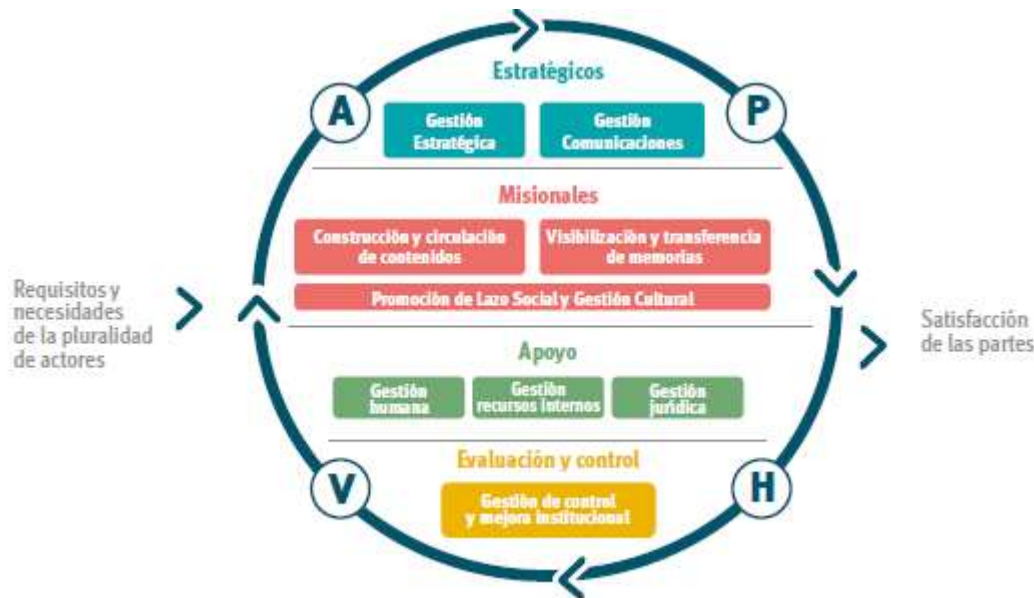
Estratégicos

A

P

Gestión Estratégica

Gestión Comunicaciones

Misionales

Construcción y circulación de contenidos

Visibilización y transferencia de memorias

Promoción de Lazo Social y Gestión Cultural

Requisitos y necesidades de la pluralidad de actores

Satisfacción de las partes

Apoyo

Gestión humana

Gestión recursos internos

Gestión jurídica

Evaluación y control

V

H

Gestión de control y mejora institucional